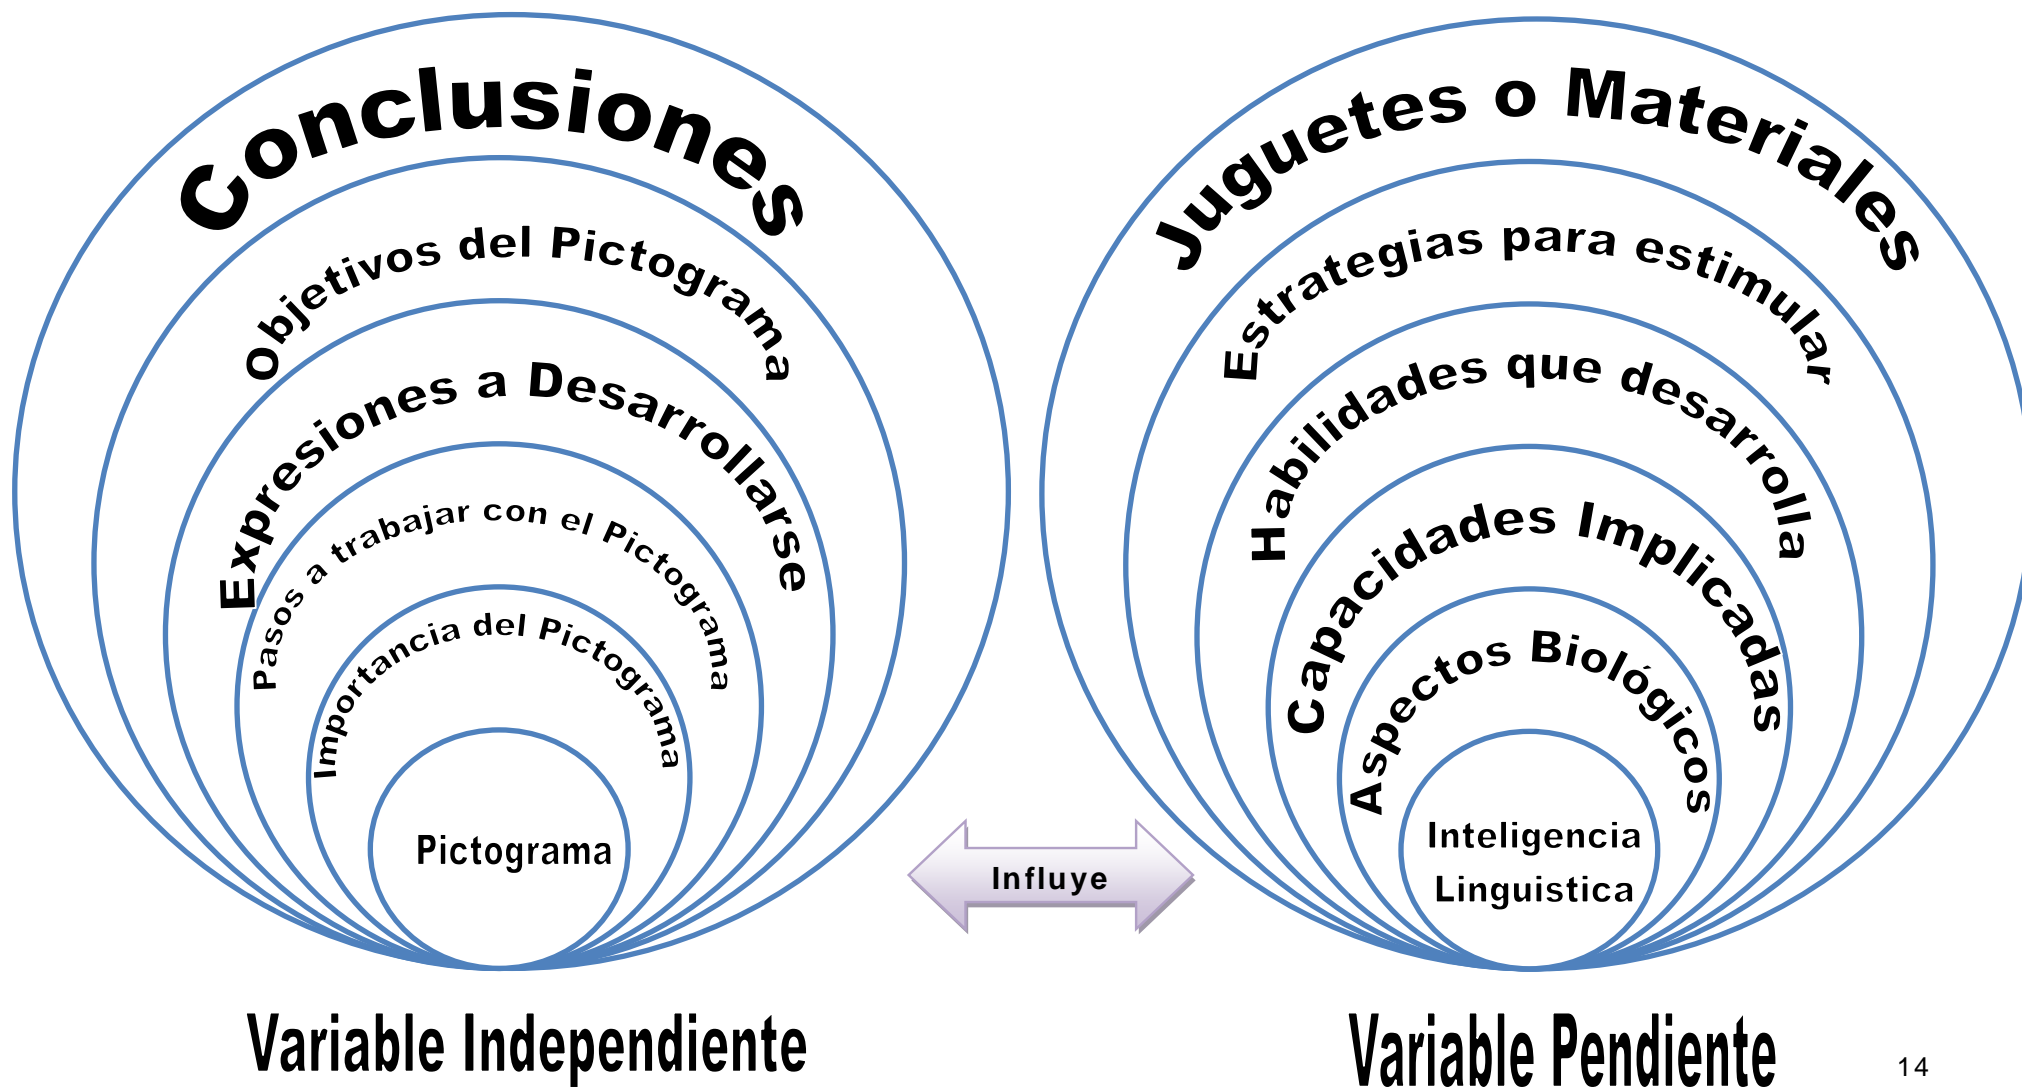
Conclusiones

Objetivos del Pictograma

Expresiones a Desarrollarse

Pasos a trabajar con el Pictograma

Importancia del Pictograma

Pictograma

Influye

Juguetes o Materiales

Estrategias para estimular

Habilidades que desarrolla

Capacidades Implicadas

Aspectos Biológicos

Inteligencia Linguistica

Variable Independiente

Variable Pendiente

14